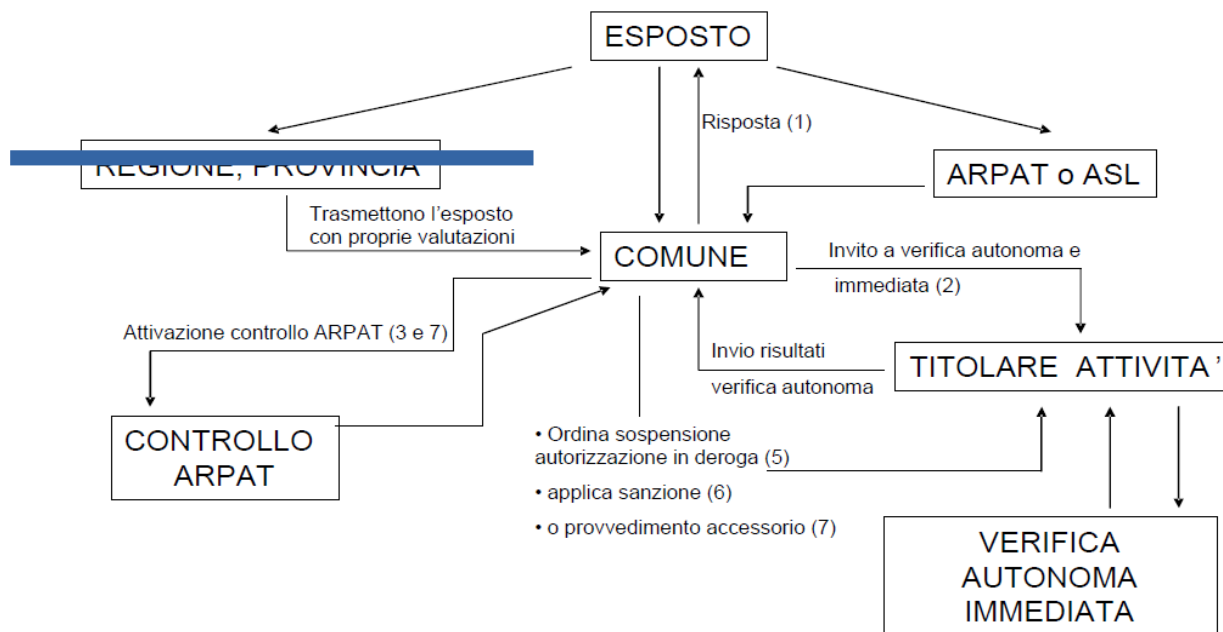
ESPOSTO

Risposta (1)

REGIONE, PROVINCIA

ARPAT o ASL

Trasmettono l'esposto con proprie valutazioni

COMUNE

Invito a verifica autonoma e immediata (2)

Attivazione controllo ARPAT (3 e 7)

Invio risultati verifica autonoma

TITOLARE ATTIVITA'

CONTROLLO ARPAT

• Ordina sospensione autorizzazione in deroga (5)

• applica sanzione (6)

• o provvedimento accessorio (7)

VERIFICA AUTONOMA IMMEDIATA